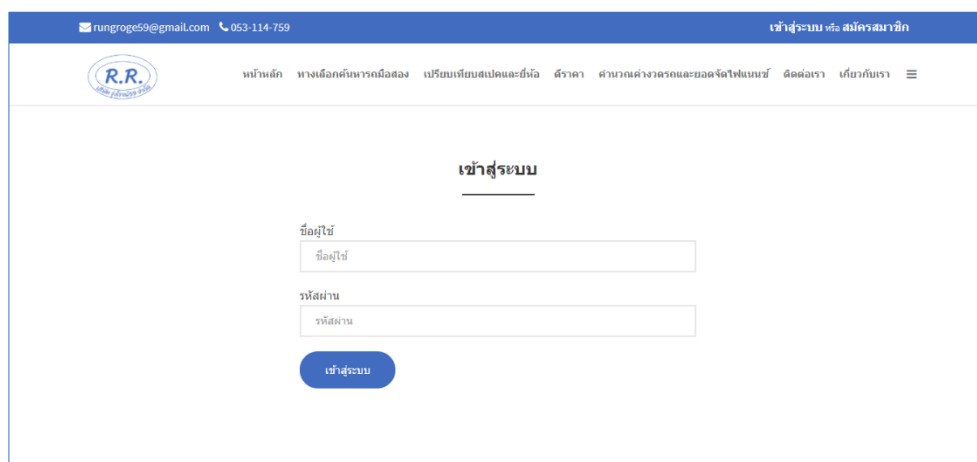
rungroge59@gmail.com 053-114-759

เข้าสู่ระบบ หรือ สมัครสมาชิก

R.R.
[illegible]

หน้าหลัก ทางเลือกค้นหารถมือสอง เปรียบเทียบสเปคและยี่ห้อ ตีราคา คำนวณค่างวดรถและยอดจัดไฟแนนซ์ ติดต่อเรา เกี่ยวกับเรา

เข้าสู่ระบบ

ชื่อผู้ใช้

ชื่อผู้ใช้

รหัสผ่าน

รหัสผ่าน

เข้าสู่ระบบ